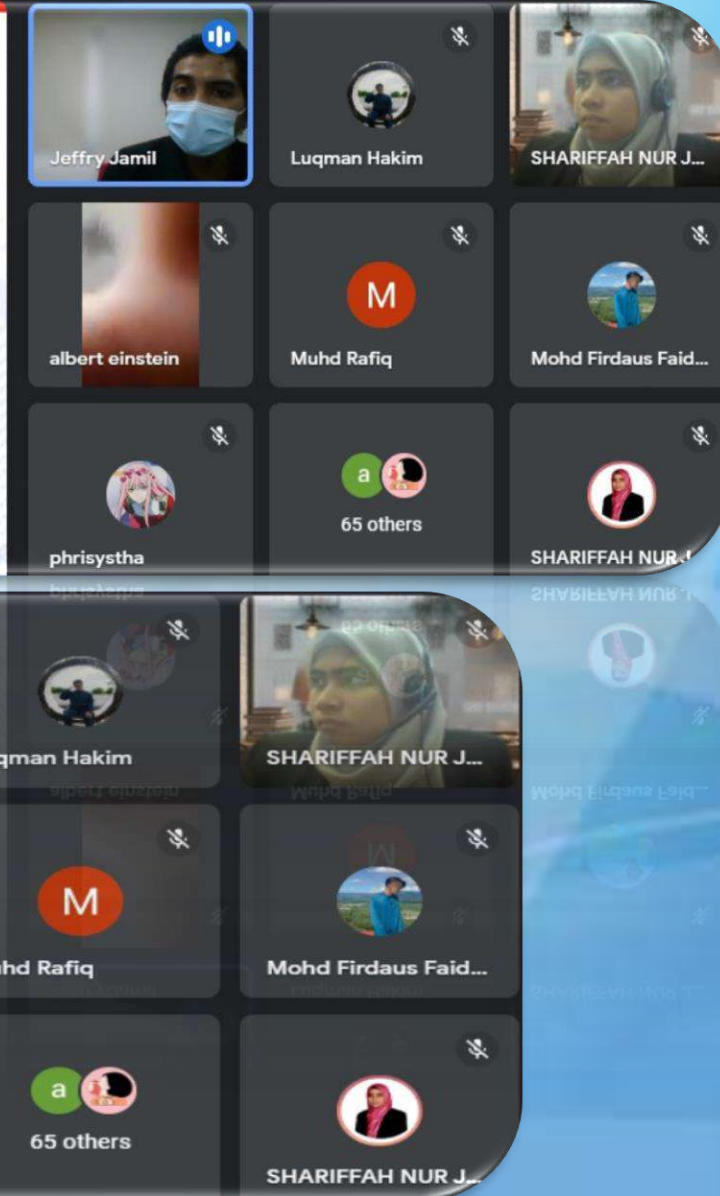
Jeffry Jamil

Luqman Hakim

SHARIFFAH NUR J...

albert einstein

M

Muhd Rafiq

Mohd Firdaus Faid...

phrisystha

a

65 others

SHARIFFAH NUR J...

qman Hakim

SHARIFFAH NUR J...

M

hd Rafiq

Mohd Firdaus Faid...

a

65 others

SHARIFFAH NUR J...